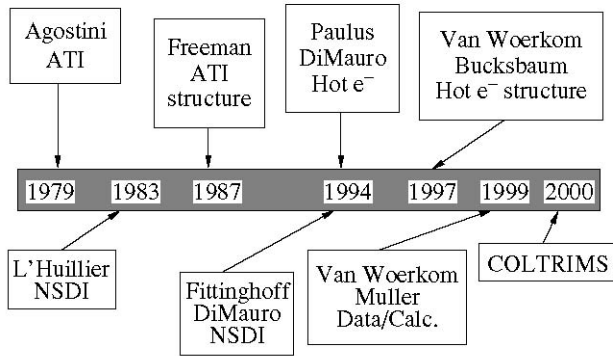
Agostini
ATI

Freeman
ATI
structure

Paulus
DiMauro
Hot $e^-$

Van Woerkom
Bucksbaum
Hot $e^-$ structure

1979 1983 1987 1994 1997 1999 2000

L'Huillier
NSDI

Fittinghoff
DiMauro
NSDI

Van Woerkom
Muller
Data/Calc.

COLTRIMS